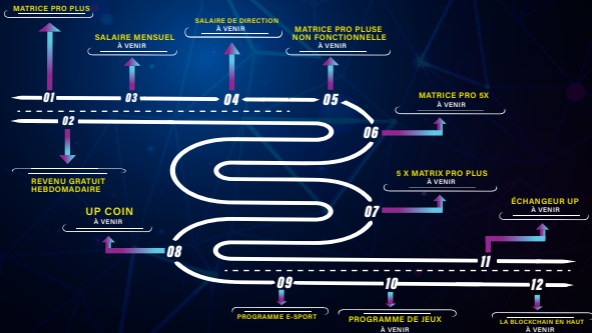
MATRICE PRO PLUS

SALAIRE MENSUEL
À VENIR

SALAIRE DE DIRECTION
À VENIR

MATRICE PRO PLUSE NON FONCTIONNELLE
À VENIR

01

03

04

05

02

REVENU GRATUIT HEBDOMADAIRE

MATRICE PRO 5X
À VENIR

06

5 X MATRIX PRO PLUS
À VENIR

07

UP COIN
À VENIR

08

ÉCHANGEUR UP
À VENIR

11

09

10

12

PROGRAMME E-SPORT

PROGRAMME DE JEUX
À VENIR

LA BLOCKCHAIN EN HAUT
À VENIR